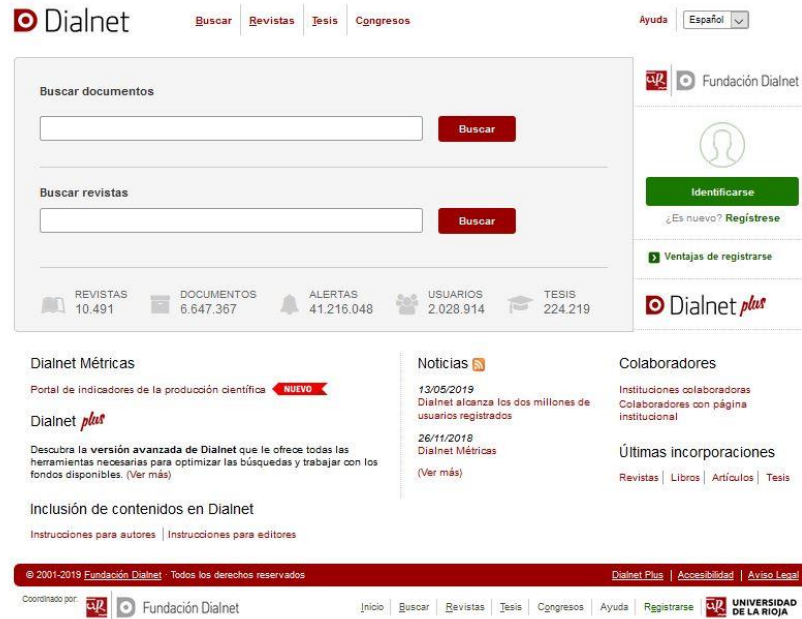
Dialnet

Buscar | Revistas | Tesis | Congresos

Ayuda | Español

Buscar documentos

Buscar

Buscar revistas

Buscar

REVISTAS 10.491 | DOCUMENTOS 6.647.367 | ALERTAS 41.216.048 | USUARIOS 2.028.914 | TESIS 224.219

Fundación Dialnet

Identificarse

¿Es nuevo? Regístrese

Ventajas de registrarse

Dialnet plus

Dialnet Métricas

Portal de indicadores de la producción científica NUEVO

Dialnet plus

Descubra la versión avanzada de Dialnet que le ofrece todas las herramientas necesarias para optimizar las búsquedas y trabajar con los fondos disponibles. (Ver más)

Inclusión de contenidos en Dialnet

Instrucciones para autores | Instrucciones para editores

Noticias

13/05/2019
Dialnet alcanza los dos millones de usuarios registrados

26/11/2018
Dialnet Métricas

(Ver más)

Colaboradores

Instituciones colaboradoras
Colaboradores con página institucional

Últimas incorporaciones

Revistas | Libros | Artículos | Tesis

© 2001-2019 Fundación Dialnet · Todos los derechos reservados

Dialnet Plus | Accesibilidad | Aviso Legal

Coordinado por: Fundación Dialnet

Inicio | Buscar | Revistas | Tesis | Congresos | Ayuda | Registrarse

UNIVERSIDAD DE LA RIOJA